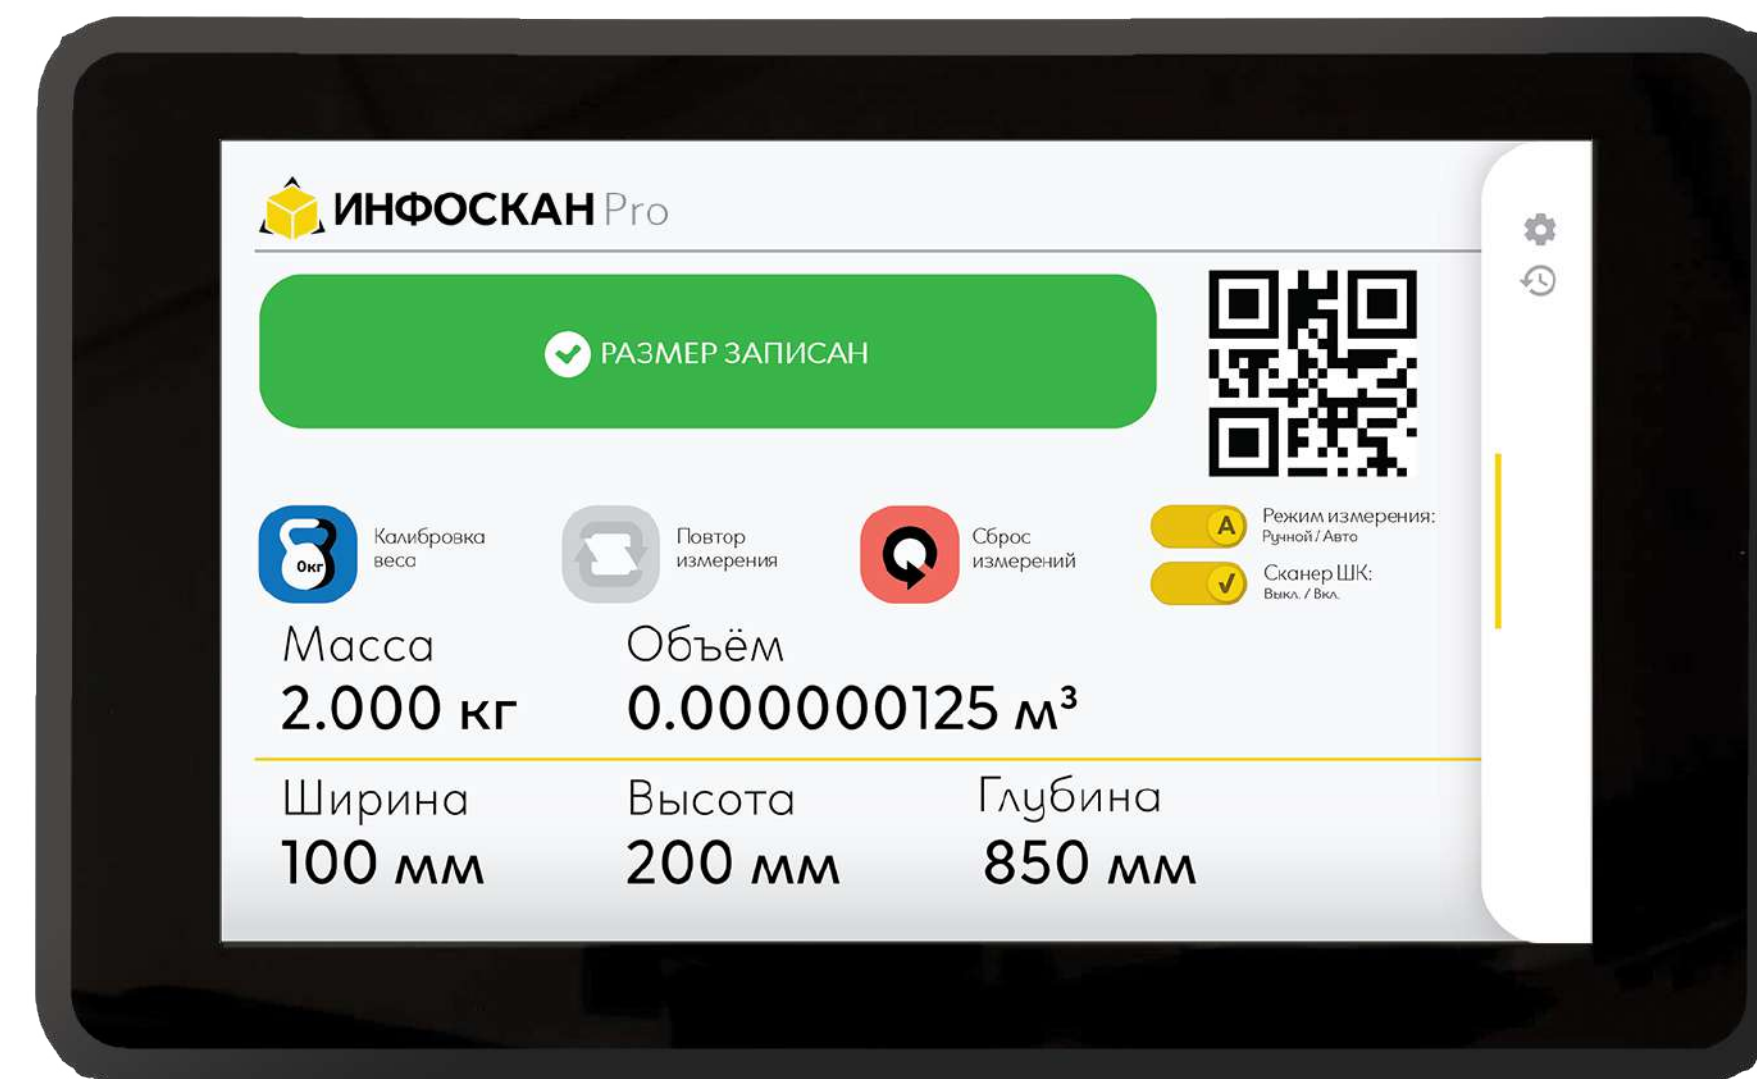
ИНФОСКАН Pro

РАЗМЕР ЗАПИСАН

0кг Калибровка веса

Повтор измерения

Сброс измерений

A Режим измерения: Ручной / Авто

Сканер ШК: Выкл. / Вкл.

Масса
2.000 кг

Объём
0.000000125 $м^3$

Ширина
100 мм

Высота
200 мм

Глубина
850 мм